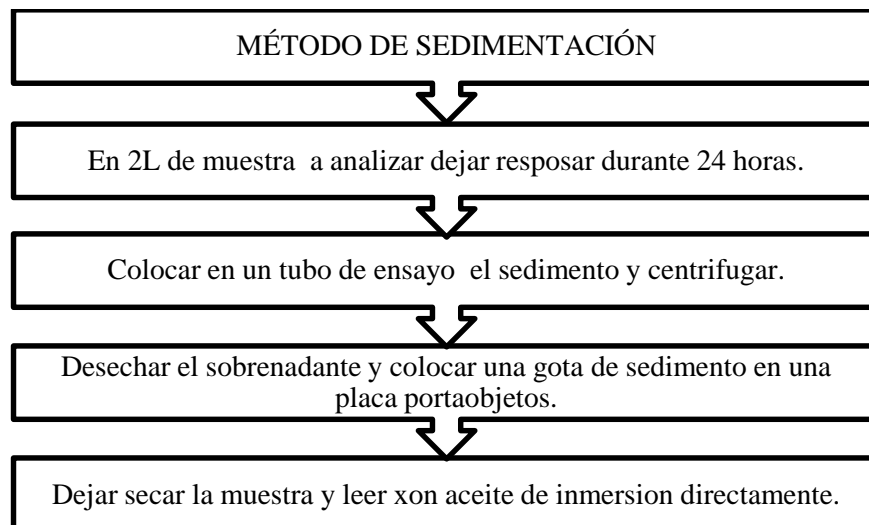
MÉTODO DE SEDIMENTACIÓN

En 2L de muestra a analizar dejar resposar durante 24 horas.

Colocar en un tubo de ensayo el sedimento y centrifugar.

Desechar el sobrenadante y colocar una gota de sedimento en una placa portaobjetos.

Dejar secar la muestra y leer xon aceite de inmersion directamente.